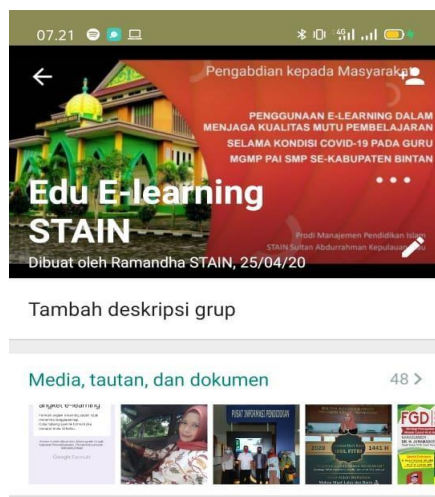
07.21

Pengabdian kepada Masyarak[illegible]

PENGGUNAAN E-LEARNING DALAM MENJAGA KUALITAS MUTU PEMBELAJARAN SELAMA KONDISI COVID-19 PADA GURU MGMP PAI SMP SE-KABUPATEN BINTAN

Edu E-learning STAIN

Prodi Manajemen Pendidikan Islam STAIN Sultan Abdurrahman Kepulauan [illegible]

Dibuat oleh Ramandha STAIN, 25/04/20

Tambah deskripsi grup

Media, tautan, dan dokumen

48 >

angket e-learning

PUSAT INFORMASI PENDIDIKAN

FGD